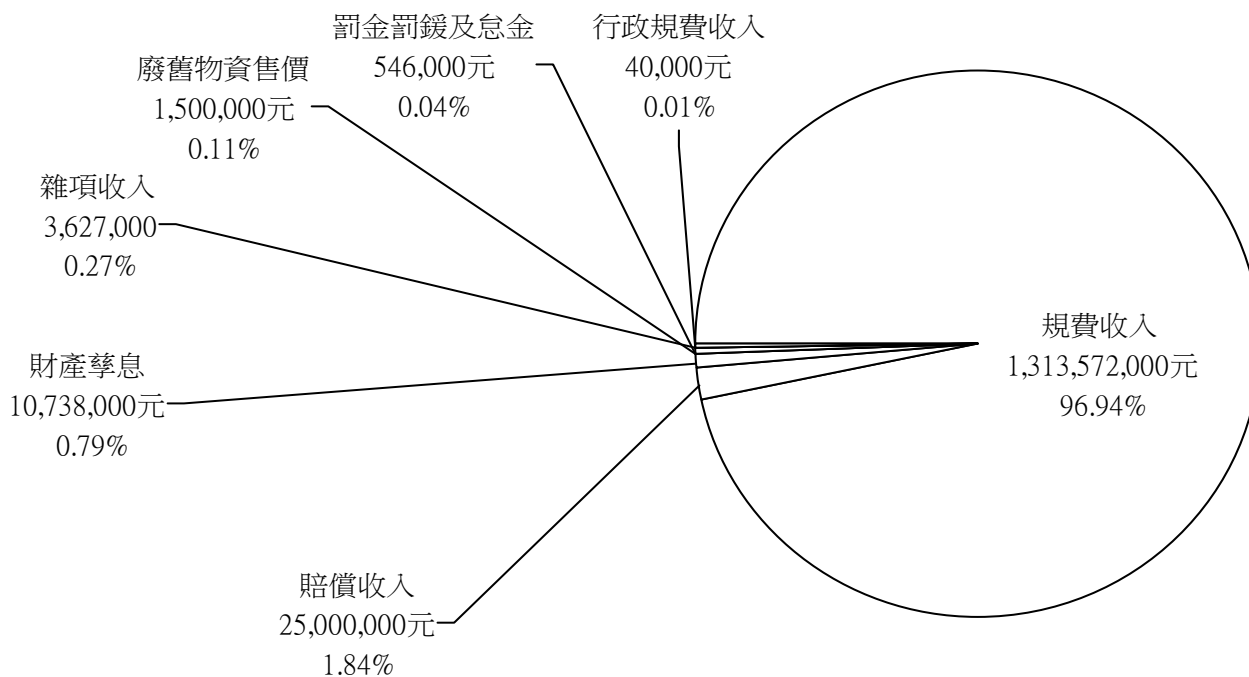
罰金罰鍰及怠金
546,000元
0.04%

行政規費收入
40,000元
0.01%

廢舊物資售價
1,500,000元
0.11%

雜項收入
3,627,000
0.27%

規費收入
1,313,572,000元
96.94%

財產孳息
10,738,000元
0.79%

賠償收入
25,000,000元
1.84%